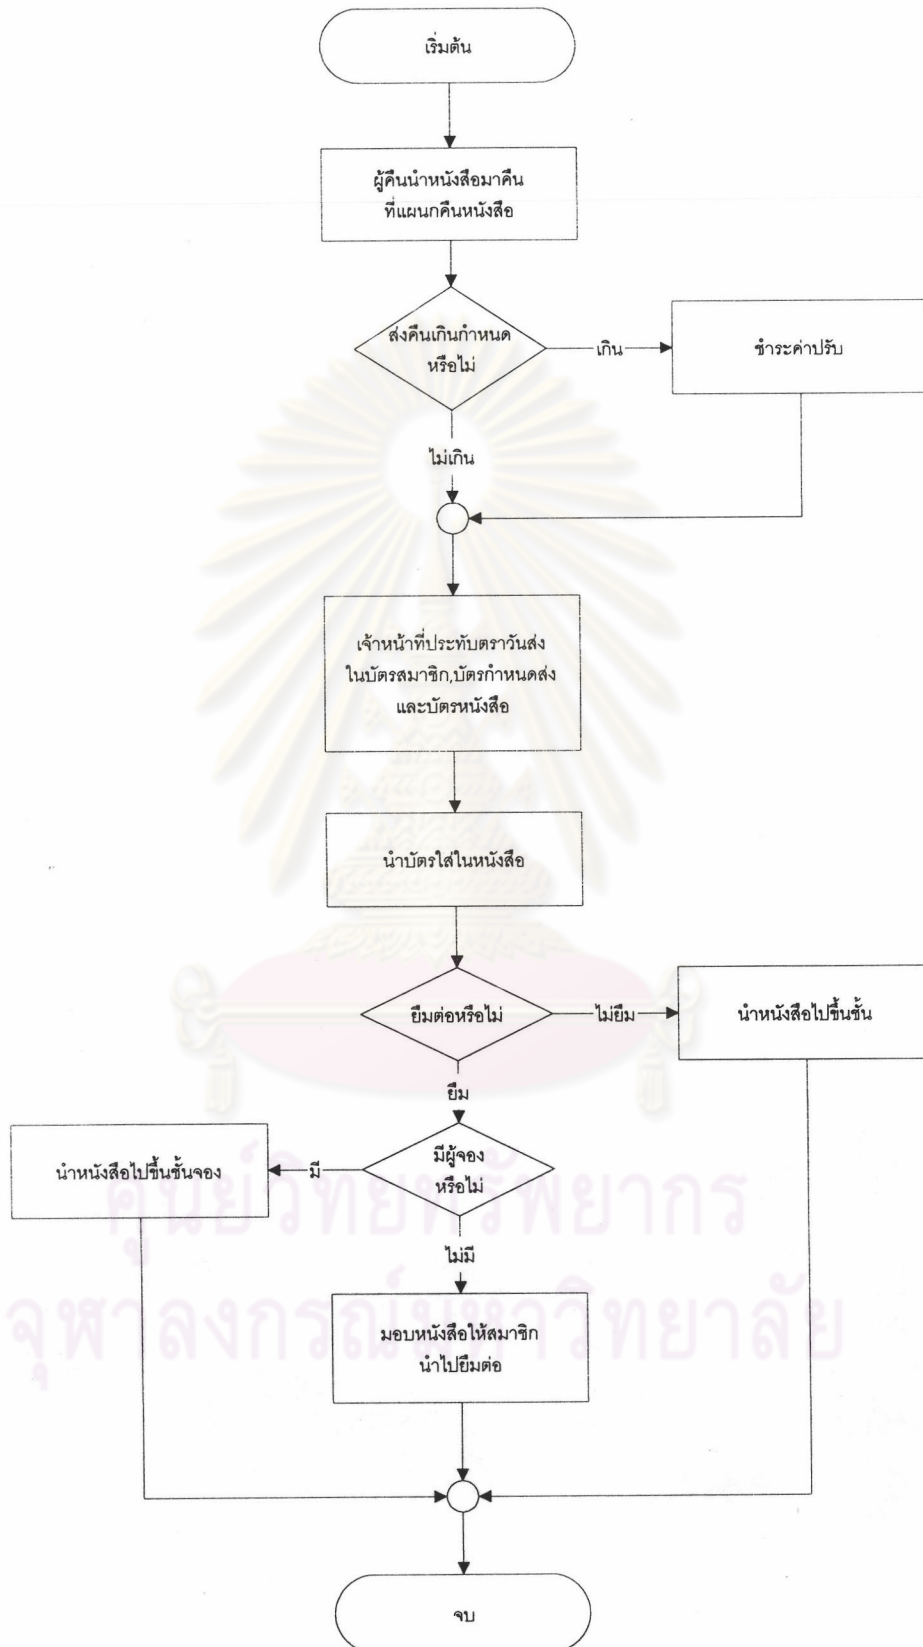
เริ่มต้น

ผู้คืนนำหนังสือมาคืน ที่แผนกคืนหนังสือ

ส่งคืนเกินกำหนด หรือไม่

เกิน

ชำระค่าปรับ

ไม่เกิน

เจ้าหน้าที่ประทับตราวันส่ง ในบัตรสมาชิก,บัตรกำหนดส่ง และบัตรหนังสือ

นำบัตรใส่ในหนังสือ

ยืมต่อหรือไม่

ไม่ยืม

นำหนังสือไปขึ้นชั้น

ยืม

มีผู้จอง หรือไม่

มี

นำหนังสือไปขึ้นชั้นจอง

ไม่มี

มอบหนังสือให้สมาชิก นำไปยืมต่อ

จบ

ศูนย์วิทยทรัพยากร
จุฬาลงกรณ์มหาวิทยาลัย